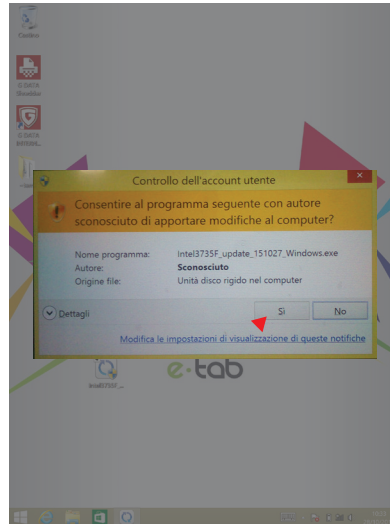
Cestino

G DATA Shredder

G DATA INTERN...

Controllo dell'account utente

Consentire al programma seguente con autore sconosciuto di apportare modifiche al computer?

Nome programma: Intel3735F_update_151027_Windows.exe
Autore: Sconosciuto
Origine file: Unità disco rigido nel computer

Dettagli

Sì

No

Modifica le impostazioni di visualizzazione di queste notifiche

Intel3735F...

e-tab